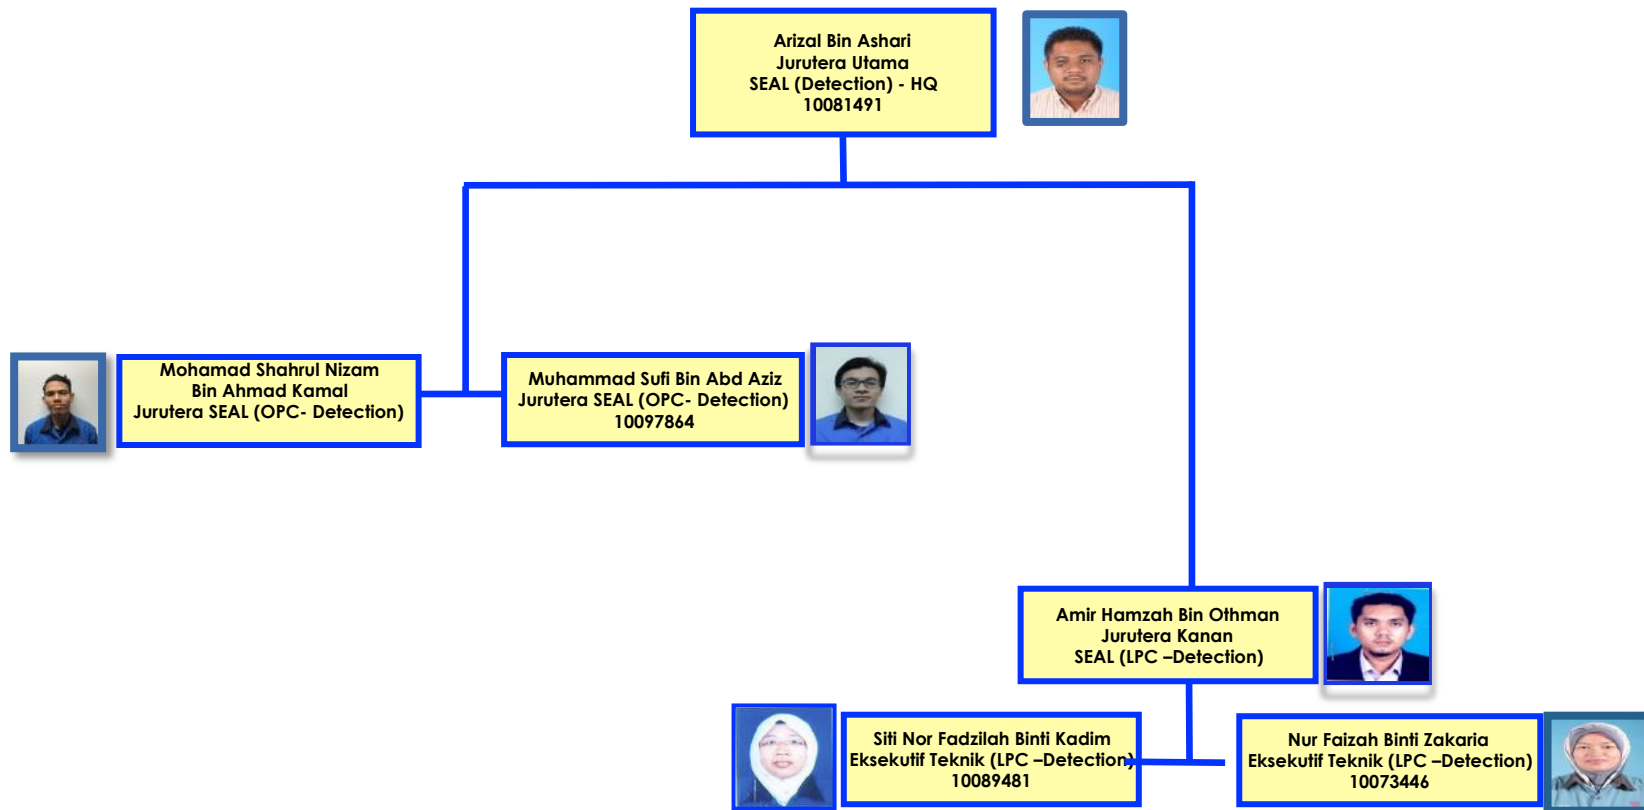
Arizal Bin Ashari
Jurutera Utama
SEAL (Detection) - HQ
10081491

Mohamad Shahrul Nizam
Bin Ahmad Kamal
Jurutera SEAL (OPC- Detection)

Muhammad Sufi Bin Abd Aziz
Jurutera SEAL (OPC- Detection)
10097864

Amir Hamzah Bin Othman
Jurutera Kanan
SEAL (LPC –Detection)

Siti Nor Fadzilah Binti Kadim
Eksekutif Teknik (LPC –Detection)
10089481

Nur Faizah Binti Zakaria
Eksekutif Teknik (LPC –Detection)
10073446